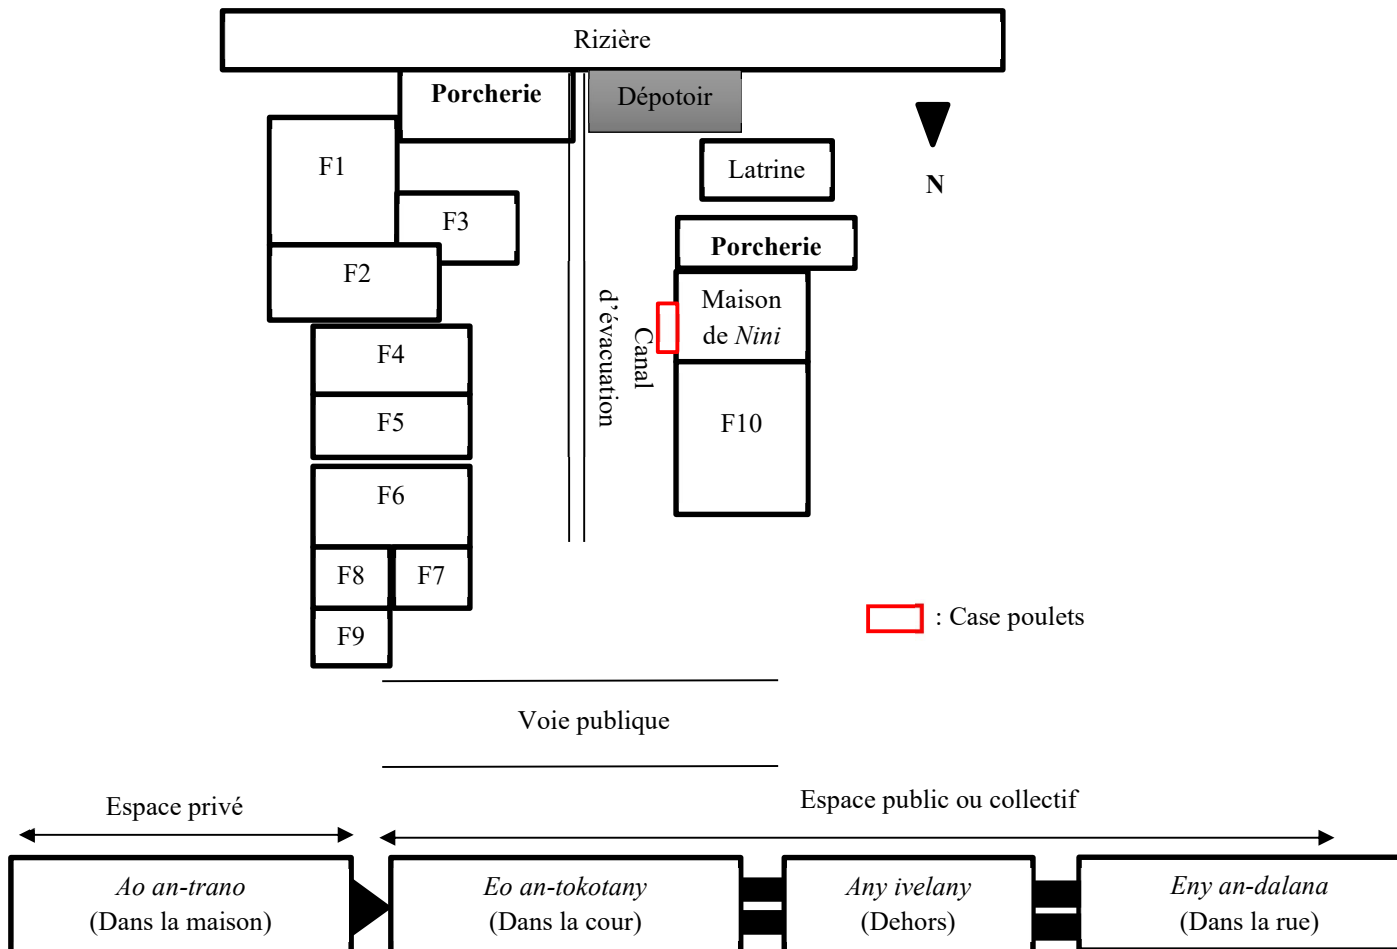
Rizière

Porcherie

Dépotoir

N

F1

F3

Latrine

Porcherie

F2

Maison de *Nini*

Canal d'évacuation

F4

F5

F10

F6

F8

F7

F9

: Case poulets

Voie publique

Espace privé

Espace public ou collectif

*Ao an-trano* (Dans la maison)

*Eo an-tokotany* (Dans la cour)

*Any ivelany* (Dehors)

*Eny an-dalana* (Dans la rue)